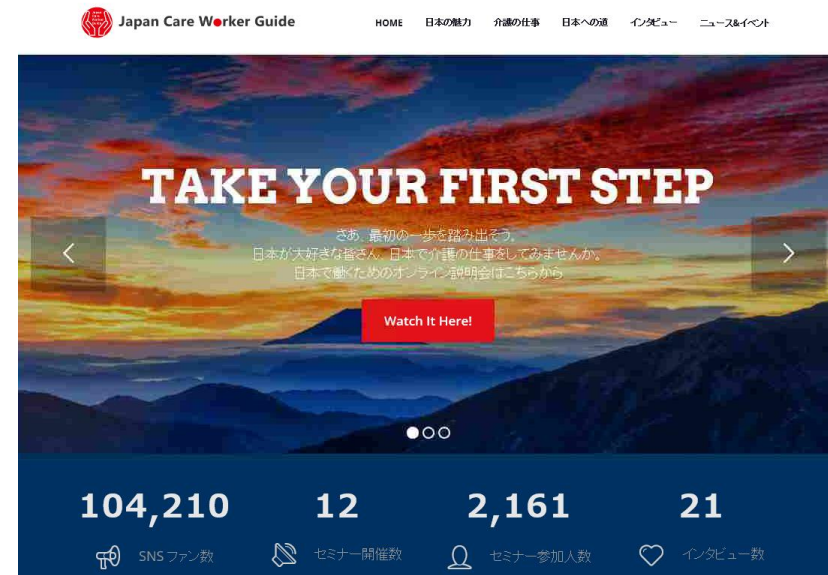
Japan Care Worker Guide

HOME 日本の魅力 介護の仕事 日本への道 インタビュー ニュース&イベント

TAKE YOUR FIRST STEP

さあ、最初の一歩を踏み出そう。
日本が大好きな皆さん、日本で介護の仕事をしてみませんか。
日本で働くためのオンライン説明会はこちらから

Watch It Here!

104,210
SNS ファン数

12
セミナー開催数

2,161
セミナー参加人数

21
インタビュー数